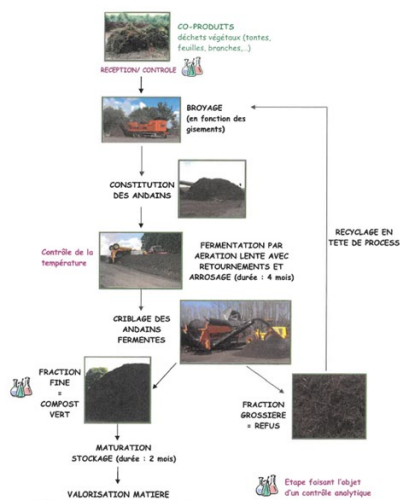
CO-PRODUITS
déchets végétaux (tontes, feuilles, branches,..)

RECEPTION/ CONTROLE

BROYAGE
(en fonction des gisements)

CONSTITUTION DES ANDAINS

Contrôle de la température

FERMENTATION PAR AERATION LENTE AVEC RETOURNEMENTS ET ARROSAGE (durée : 4 mois)

RECYCLAGE EN TETE DE PROCESS

CRIBLAGE DES ANDAINS FERMENTES

FRACTION FINE = COMPOST VERT

FRACTION GROSSIERE = REFUS

MATURATION STOCKAGE (durée : 2 mois)

VALORISATION MATIERE

Etape faisant l'objet d'un contrôle analytique